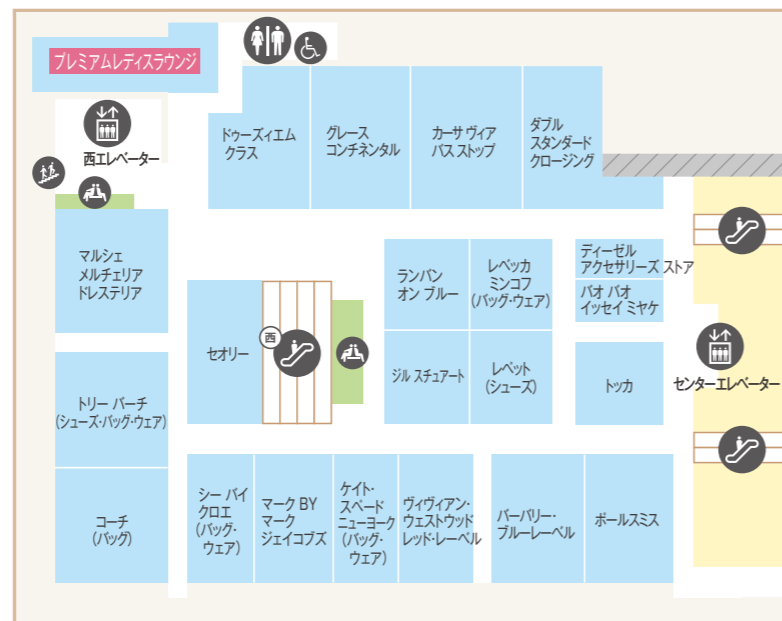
プレミアムレディスラウンジ

西エレベーター

ドゥーズィエム クラス

グレース コンチネンタル

カーサ ヴィア パス ストップ

ダブル スタンダード クロージング

マルシェ メルチェリア ドレステリア

ランバン オン ブルー

レベッカ ミンコフ (バッグ・ウェア)

ディーゼル アクセサリーズ ストア

パオ パオ イッセイ ミヤケ

セオリー

西

ジル スチュアート

レペット (シューズ)

トッカ

センターエレベーター

トリー バーチ (シューズ・バッグ・ウェア)

コーチ (バッグ)

シー バイ クロエ (バッグ・ウェア)

マーク BY マーク ジェイコブス

ケイト・スペード ニューヨーク (バッグ・ウェア)

ヴィヴィアン・ウエストウッド レッド・レーベル

バーバリー・ブルーレーベル

ポールスミス